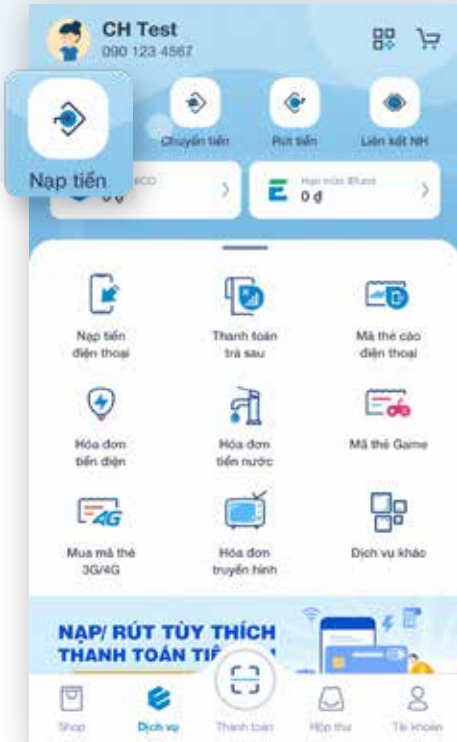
CH Test
090 123 4567

Nạp tiền
Chuyển tiền
Rút tiền
Liên kết NH

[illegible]
0 đ
Hạn mức Elune
0 đ

Nạp tiền điện thoại
Thanh toán trả sau
Mã thẻ cào điện thoại
Hóa đơn tiền điện
Hóa đơn tiền nước
Mã thẻ Game
Mua mã thẻ 3G/4G
Hóa đơn truyền hình
Dịch vụ khác

NẠP/ RÚT TÙY THÍCH
THANH TOÁN TIỆ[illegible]

Shop
Dịch vụ
Thanh toán
Hộp thư
Tài khoản